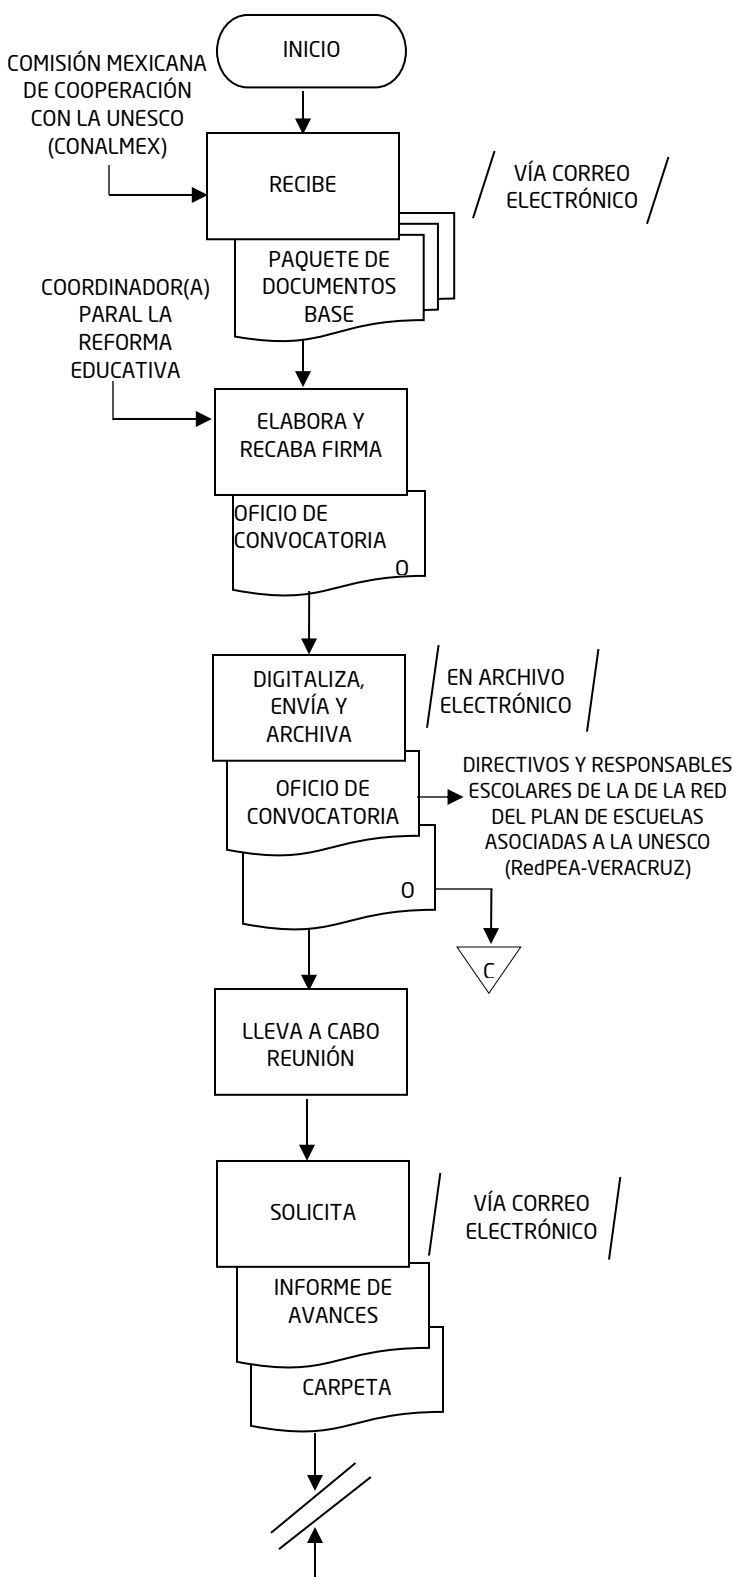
INICIO

COMISIÓN MEXICANA DE COOPERACIÓN CON LA UNESCO (CONALMEX)

RECIBE

VÍA CORREO ELECTRÓNICO

PAQUETE DE DOCUMENTOS BASE

COORDINADOR(A) PARAL LA REFORMA EDUCATIVA

ELABORA Y RECABA FIRMA

OFICIO DE CONVOCATORIA

O

DIGITALIZA, ENVÍA Y ARCHIVA

EN ARCHIVO ELECTRÓNICO

OFICIO DE CONVOCATORIA

DIRECTIVOS Y RESPONSABLES ESCOLARES DE LA DE LA RED DEL PLAN DE ESCUELAS ASOCIADAS A LA UNESCO (RedPEA-VERACRUZ)

O

C

LLEVA A CABO REUNIÓN

SOLICITA

VÍA CORREO ELECTRÓNICO

INFORME DE AVANCES

CARPETA